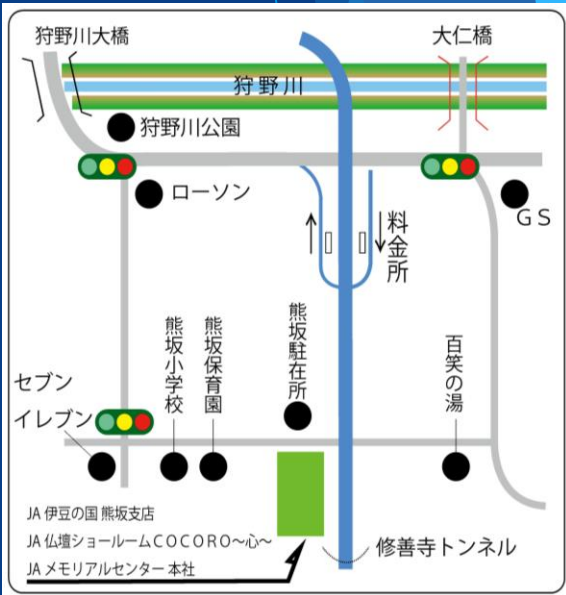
狩野川大橋

大仁橋

狩野川

狩野川公園

ローソン

G S

料金所

熊坂小学校

熊坂保育園

熊坂駐在所

百笑の湯

セブンイレブン

JA 伊豆の国 熊坂支店
JA 仏壇ショールームCOCORO〜心〜
JA メモリアルセンター 本社

修善寺トンネル